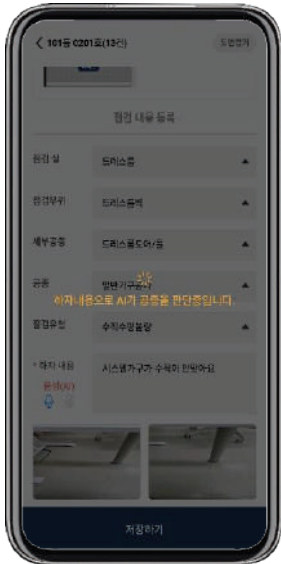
< 101동 0201호(13건) 도면보기

점검 내용 등록

점검 실 드레스룸

점검부위 드레스룸벽

세부공종 드레스룸도어/등

공종 일반가구공사

하자내용으로 AI가 공종을 판단중입니다.

점검유형 수직수평불량

* 하자 내용 시스템가구가 수직이 안맞아요

음성AI

저장하기